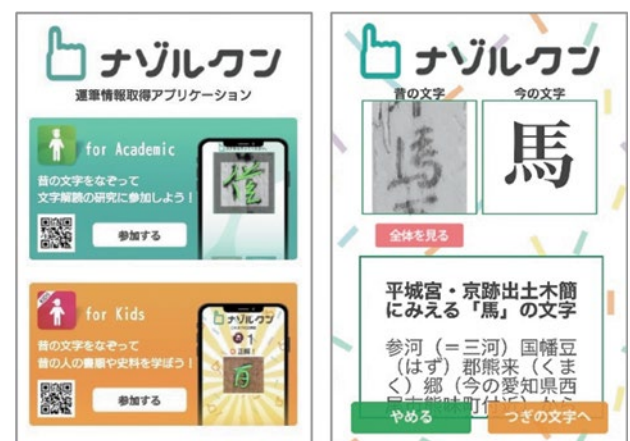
ナゾルクン
運筆情報取得アプリケーション

for Academic
昔の文字をなぞって文字解読の研究に参加しよう！
参加する

for Kids
昔の文字をなぞって昔の人の書跡や史料を学ぼう！
参加する

ナゾルクン
昔の文字
今の文字
馬
全体を見る
平城宮・京跡出土木簡にみえる「馬」の文字
参河（＝三河）国幡豆（はず）郡熊来（くまく）郷（今の愛知県西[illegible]
やめる
つぎの文字へ